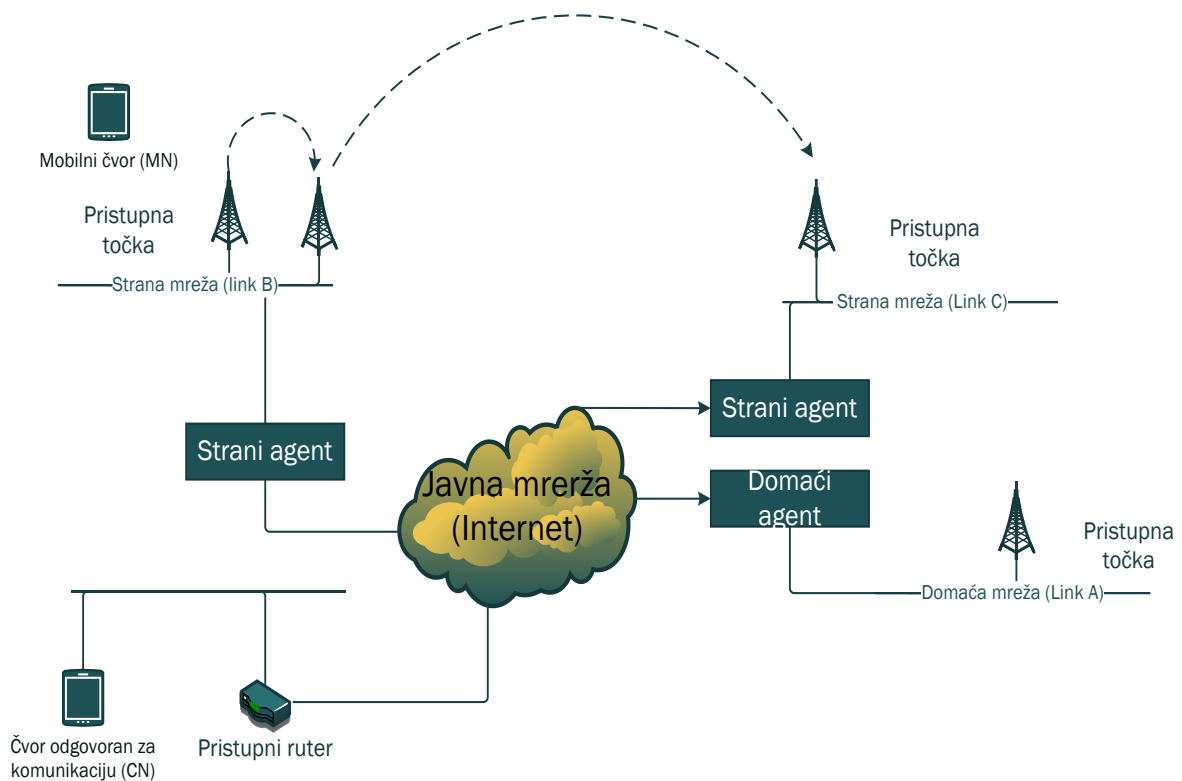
Mobilni čvor (MN)

Pristupna točka

Strana mreža (link B)

Pristupna točka

Strana mreža (Link C)

Strani agent

Strani agent

Javna mrerža (Internet)

Domaći agent

Pristupna točka

Domaća mreža (Link A)

Čvor odgovoran za komunikaciju (CN)

Pristupni ruter